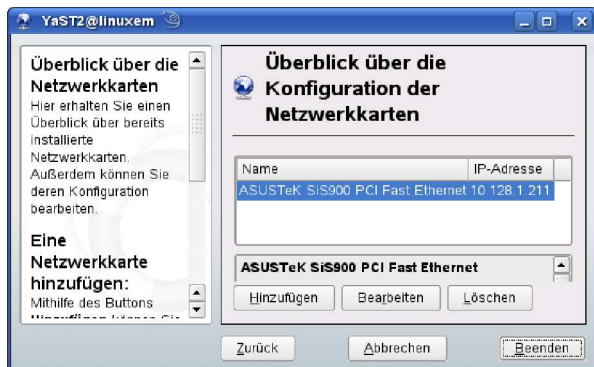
YaST2@linuxem

Überblick über die Netzwerkkarten
Hier erhalten Sie einen Überblick über bereits installierte Netzwerkkarten. Außerdem können Sie deren Konfiguration bearbeiten.

Eine Netzwerkkarte hinzufügen:
Mithilfe des Buttons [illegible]

Überblick über die Konfiguration der Netzwerkkarten

| Name | IP-Adresse |
|---|---|
| ASUSTeK SiS900 PCI Fast Ethernet | 10.128.1.211 |

ASUSTeK SiS900 PCI Fast Ethernet

Hinzufügen Bearbeiten Löschen

Zurück Abbrechen Beenden